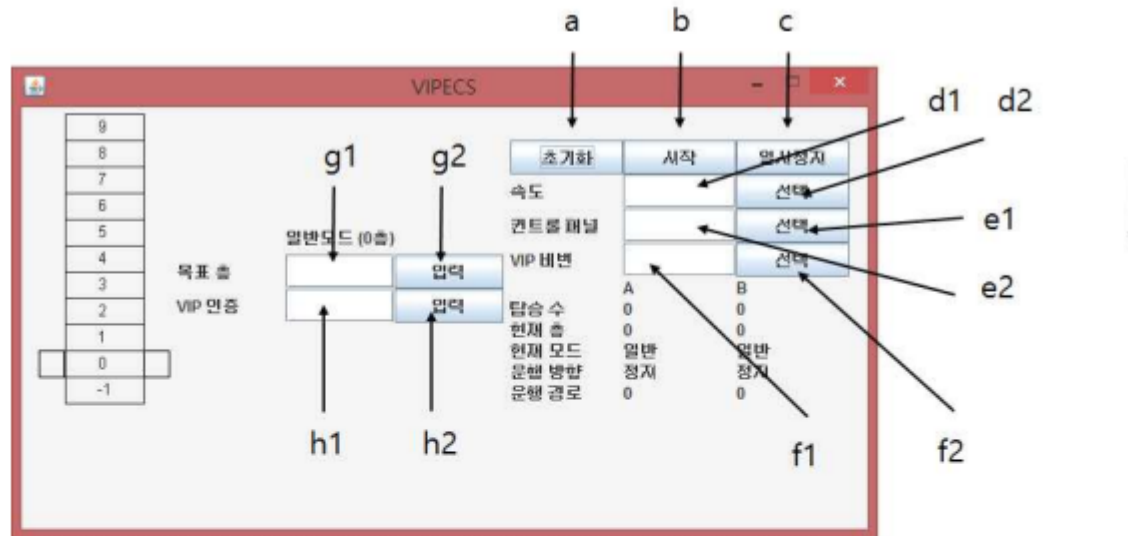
a b c

VIPECS

d1 d2

9
8
7
6
5
4
3
2
1
0
-1

g1 g2

초기화 시작 일시정지

속도 선택

컨트롤 패널 선택

e1

일반모드 (0층)

목표 층 입력

VIP 비번 선택

VIP 인증 입력

e2

| | A | B |
|---|---|---|
| 탑승 수 | 0 | 0 |
| 현재 층 | 0 | 0 |
| 현재 모드 | 일반 | 일반 |
| 운행 방향 | 정지 | 정지 |
| 운행 경로 | 0 | 0 |

h1 h2

f1 f2